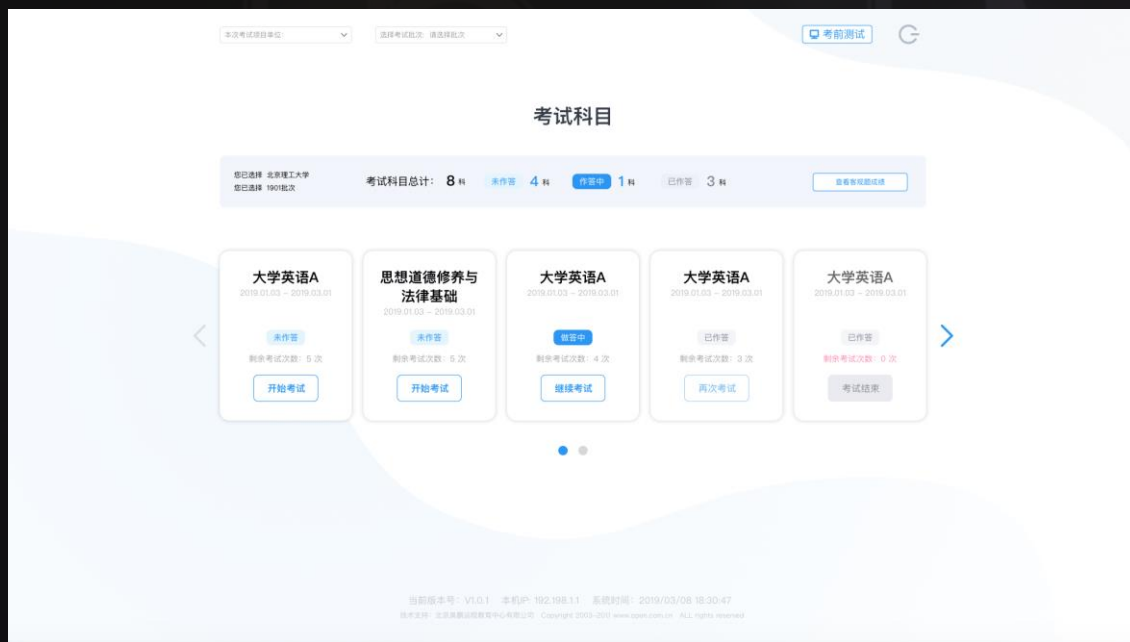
本次考试项目单位

选择考试批次 请选择批次

考前测试

考试科目

您已选择 北京理工大学
您已选择 1901批次

考试科目总计： 8 科 未作答 4 科 作答中 1 科 已作答 3 科

查看客观题成绩

大学英语A
2019.01.03 – 2019.03.01
未作答
剩余考试次数：5 次
开始考试

思想道德修养与法律基础
2019.01.03 – 2019.03.01
未作答
剩余考试次数：5 次
开始考试

大学英语A
2019.01.03 – 2019.03.01
做答中
剩余考试次数：4 次
继续考试

大学英语A
2019.01.03 – 2019.03.01
已作答
剩余考试次数：3 次
再次考试

大学英语A
2019.01.03 – 2019.03.01
已作答
剩余考试次数：0 次
考试结束

当前版本号：V1.0.1 本机IP: 192.198.1.1 系统时间：2019/03/08 18:30:47
技术支持：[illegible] Copyright 2003-2019 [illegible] ALL rights reserved